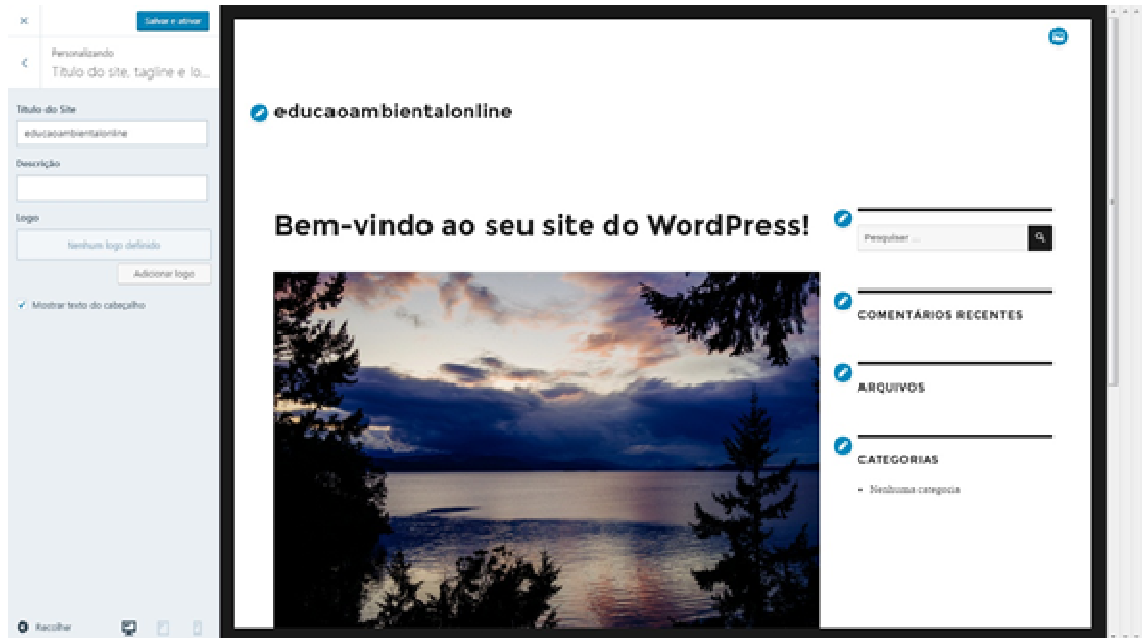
×

Salvar e ativar

Personalizando
Título do site, tagline e lo...

Título do Site
educaoambientalonline

Descrição

Logo
Nenhum logo definido

Adicionar logo

Mostrar texto do cabeçalho

Recolher

educaoambientalonline

Bem-vindo ao seu site do WordPress!

Pesquisar ...

COMENTÁRIOS RECENTES

ARQUIVOS

CATEGORIAS

Nenhuma categoria